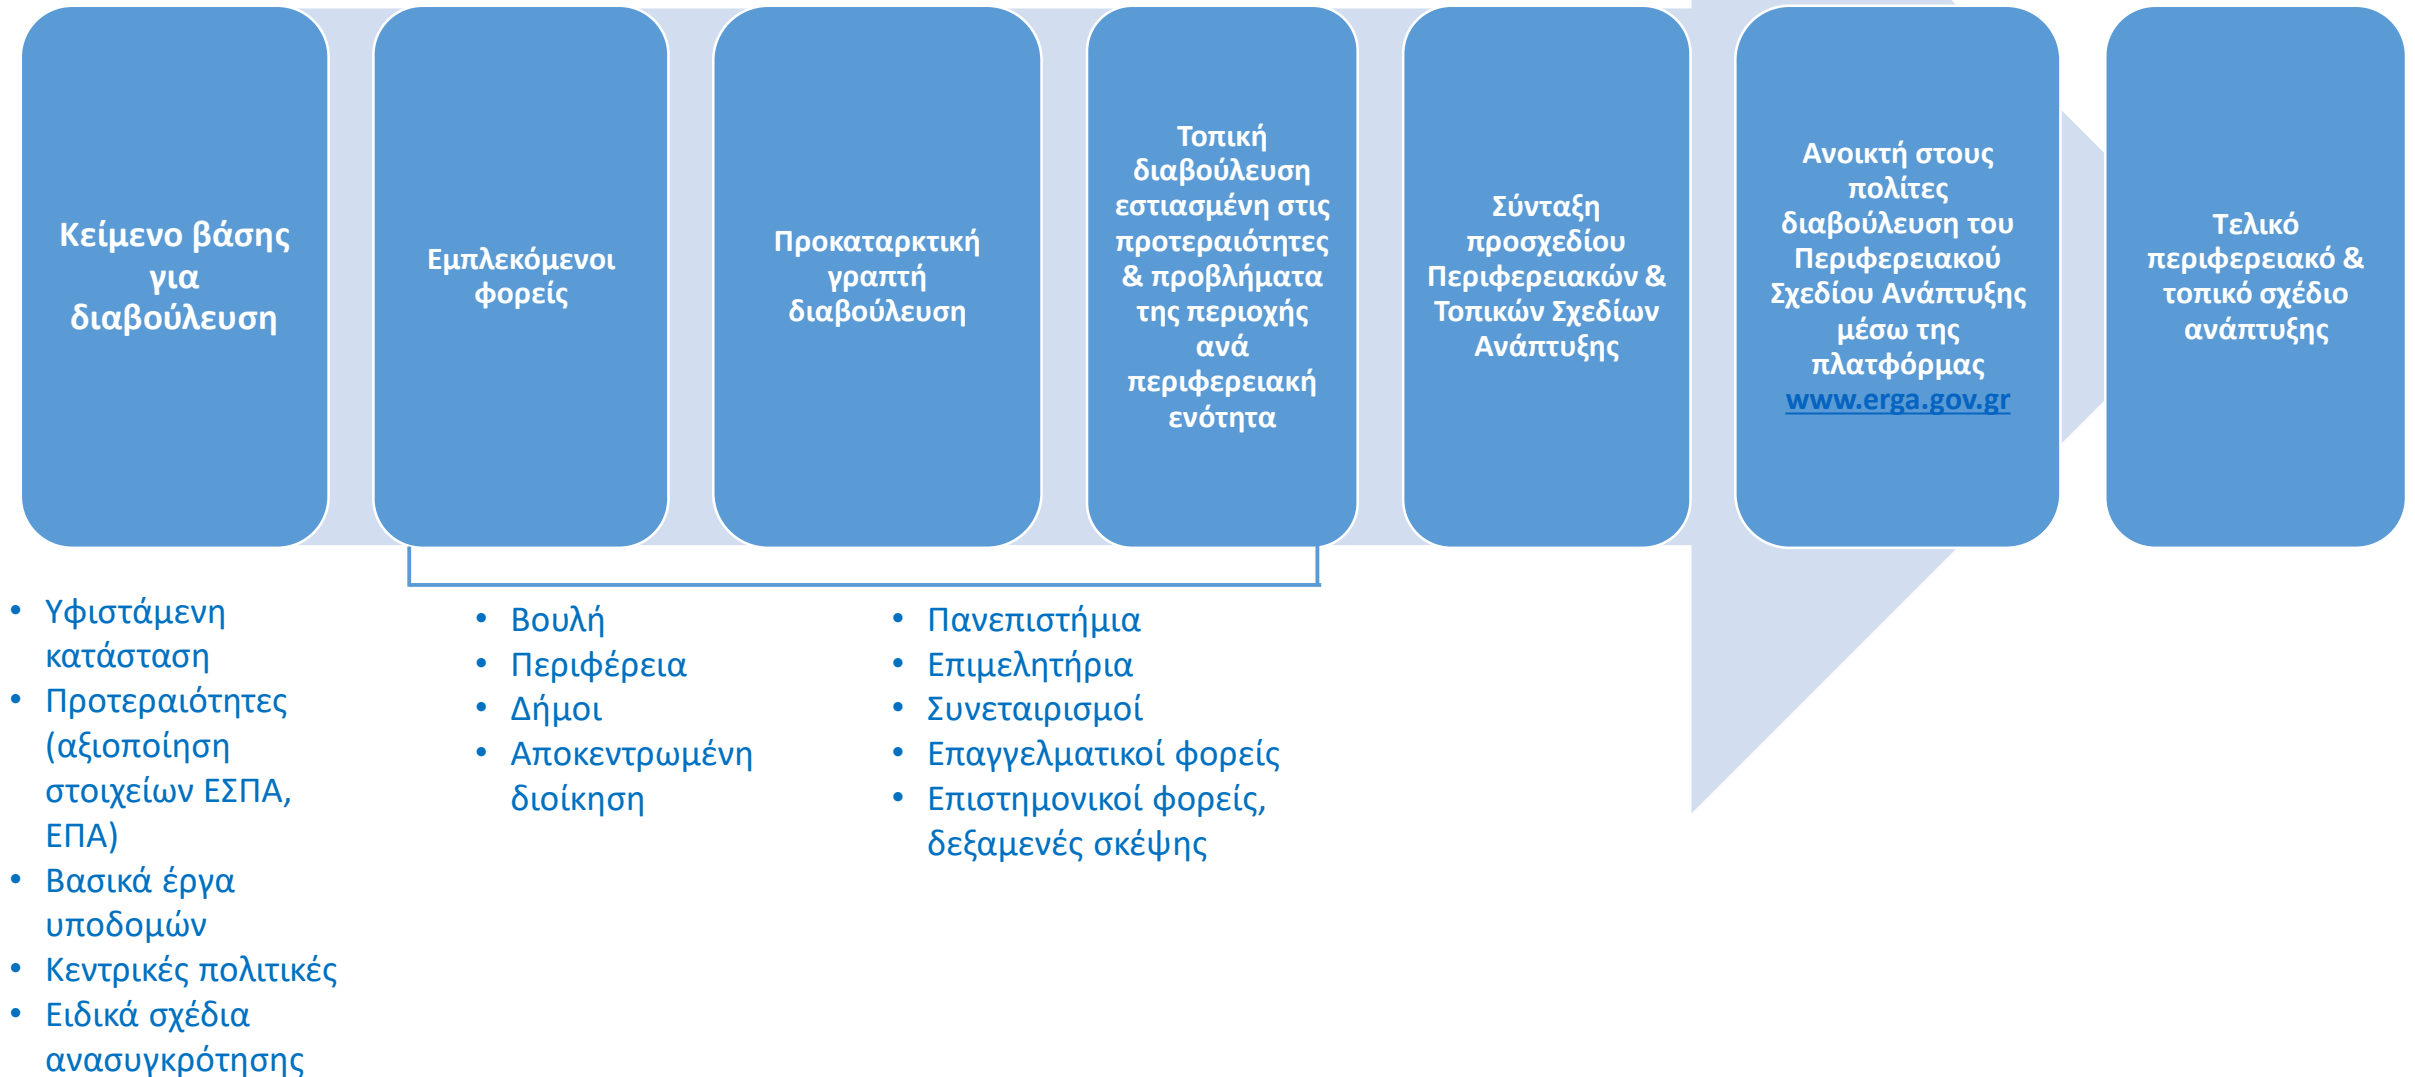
Κείμενο βάσης για διαβούλευση

Εμπλεκόμενοι φορείς

Προκαταρκτική γραπτή διαβούλευση

Τοπική διαβούλευση εστιασμένη στις προτεραιότητες & προβλήματα της περιοχής ανά περιφερειακή ενότητα

Σύνταξη προσχεδίου Περιφερειακών & Τοπικών Σχεδίων Ανάπτυξης

Ανοικτή στους πολίτες διαβούλευση του Περιφερειακού Σχεδίου Ανάπτυξης μέσω της πλατφόρμας www.erga.gov.gr

Τελικό περιφερειακό & τοπικό σχέδιο ανάπτυξης

- Υφιστάμενη κατάσταση
- Προτεραιότητες (αξιοποίηση στοιχείων ΕΣΠΑ, ΕΠΑ)
- Βασικά έργα υποδομών
- Κεντρικές πολιτικές
- Ειδικά σχέδια ανασυγκρότησης

- Βουλή
- Περιφέρεια
- Δήμοι
- Αποκεντρωμένη διοίκηση

- Πανεπιστήμια
- Επιμελητήρια
- Συνεταιρισμοί
- Επαγγελματικοί φορείς
- Επιστημονικοί φορείς, δεξαμενές σκέψης